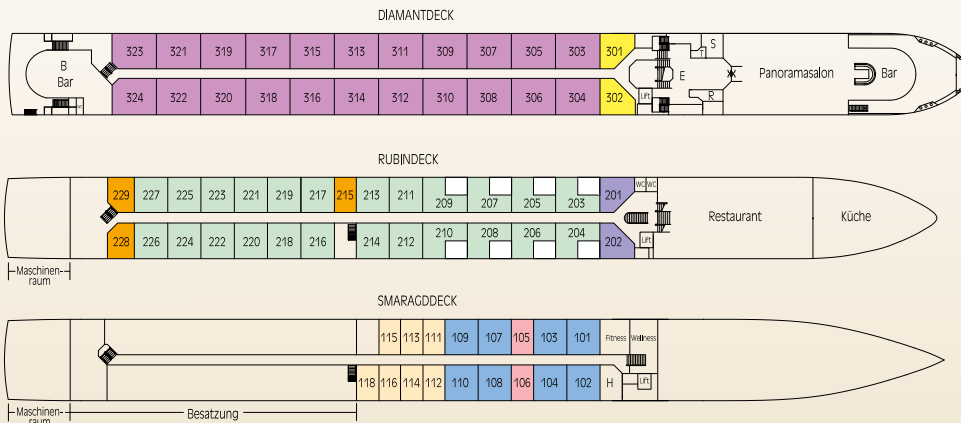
DIAMANTDECK

B Bar

323 321 319 317 315 313 311 309 307 305 303 301

324 322 320 318 316 314 312 310 308 306 304 302

S
E
R
Lift

Panoramasalon

Bar

RUBINDECK

229 227 225 223 221 219 217 215 213 211 209 207 205 203 201

WC WC

228 226 224 222 220 218 216 214 212 210 208 206 204 202

Lift

Restaurant

Küche

Maschinenraum

SMARAGDDECK

115 113 111 109 107 105 103 101

Fitness Wellness

118 116 114 112 110 108 106 104 102 H

Lift

Maschinenraum

Besatzung